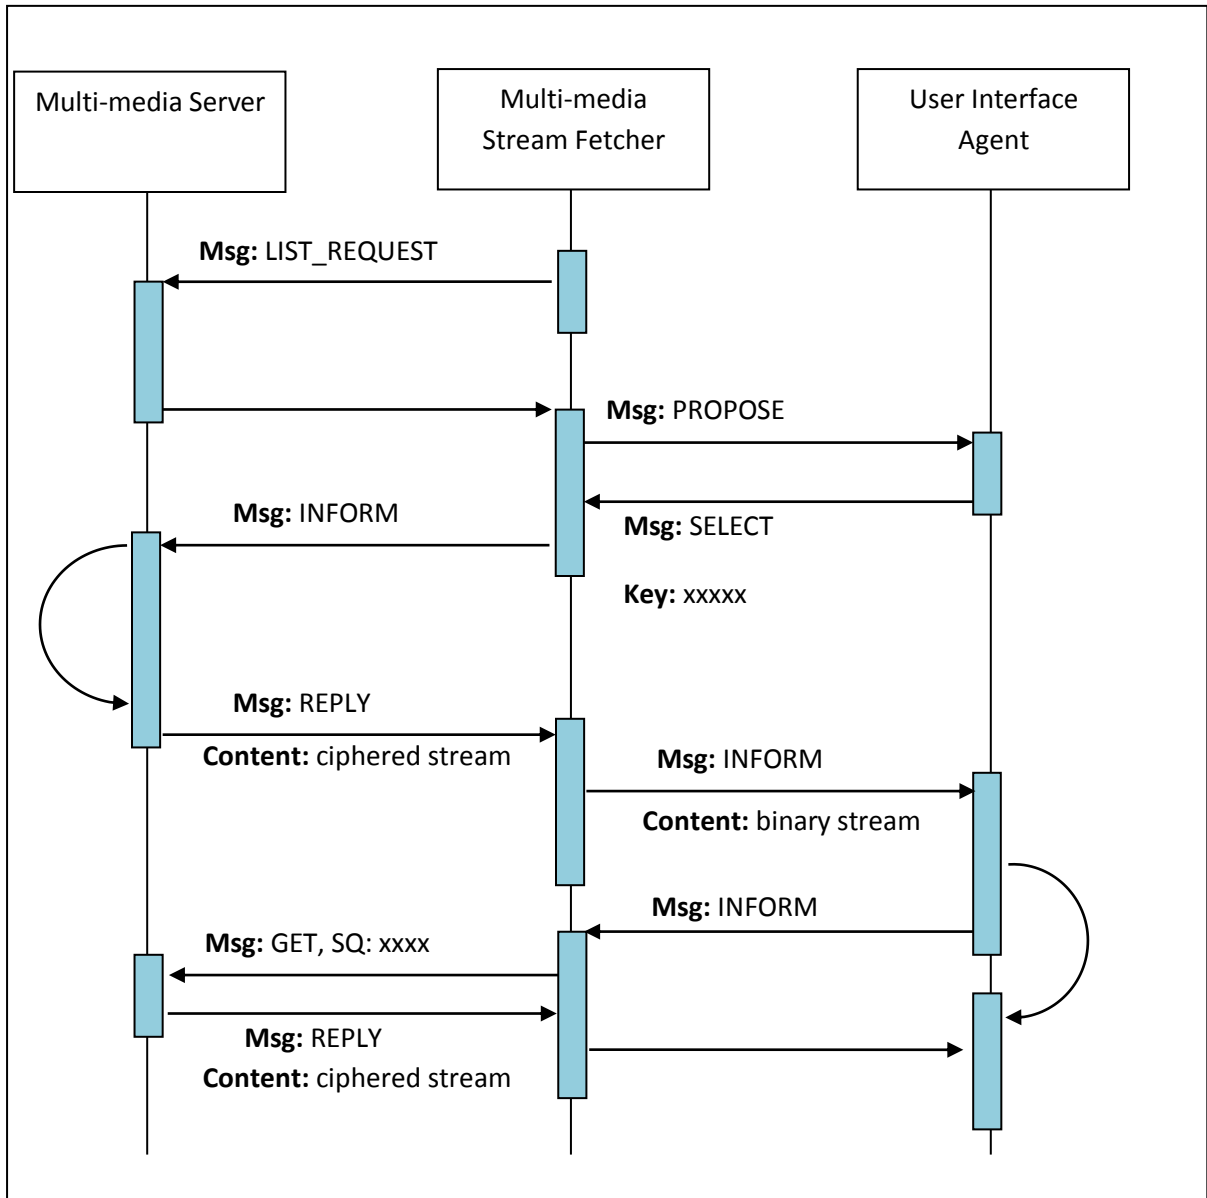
Multi-media Server

Multi-media Stream Fetcher

User Interface Agent

**Msg:** LIST_REQUEST

**Msg:** PROPOSE

**Msg:** INFORM

**Msg:** SELECT

**Key:** xxxxx

**Msg:** REPLY

**Content:** ciphered stream

**Msg:** INFORM

**Content:** binary stream

**Msg:** INFORM

**Msg:** GET, SQ: xxxx

**Msg:** REPLY

**Content:** ciphered stream